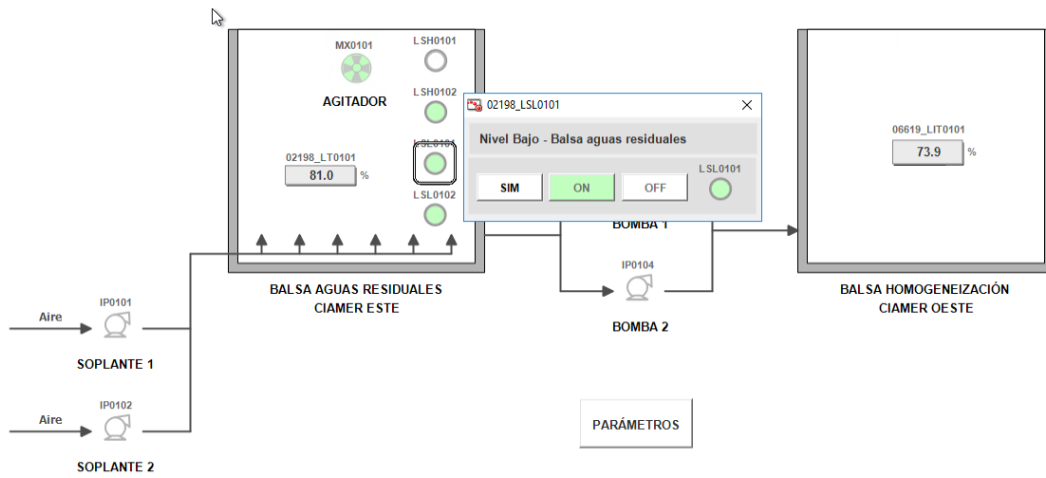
MX0101

AGITADOR

LSH0101

LSH0102

LSL0101

LSL0102

02198_LT0101
81.0 %

02198_LSL0101

Nivel Bajo - Balsa aguas residuales

SIM ON OFF

LSL0101

BOMBA 1

IP0104

BOMBA 2

06619_LIT0101
73.9 %

BALSA AGUAS RESIDUALES
CIAMER ESTE

BALSA HOMOGENEIZACIÓN
CIAMER OESTE

Aire
IP0101
SOPLANTE 1

Aire
IP0102
SOPLANTE 2

PARÁMETROS